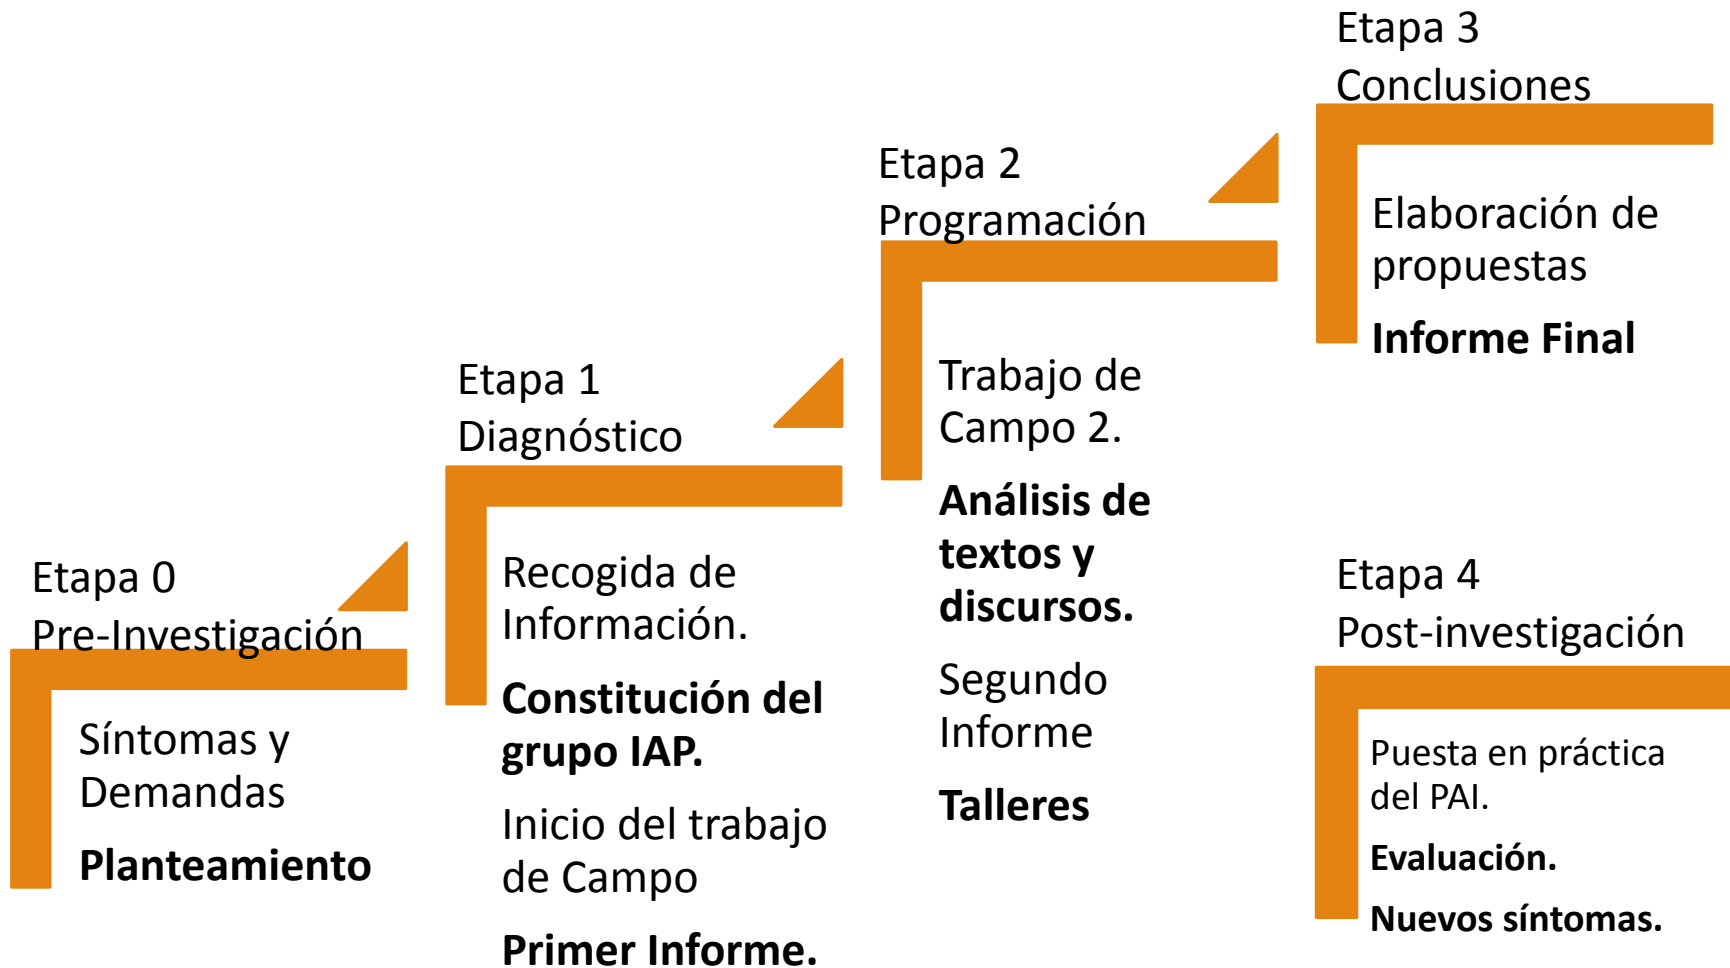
Etapa 0
Pre-Investigación

Síntomas y Demandas

Planteamiento

Etapa 1
Diagnóstico

Recogida de Información.

Constitución del grupo IAP.

Inicio del trabajo de Campo

Primer Informe.

Etapa 2
Programación

Trabajo de Campo 2.

Análisis de textos y discursos.

Segundo Informe

Talleres

Etapa 3
Conclusiones

Elaboración de propuestas

Informe Final

Etapa 4
Post-investigación

Puesta en práctica del PAI.

Evaluación.

Nuevos síntomas.